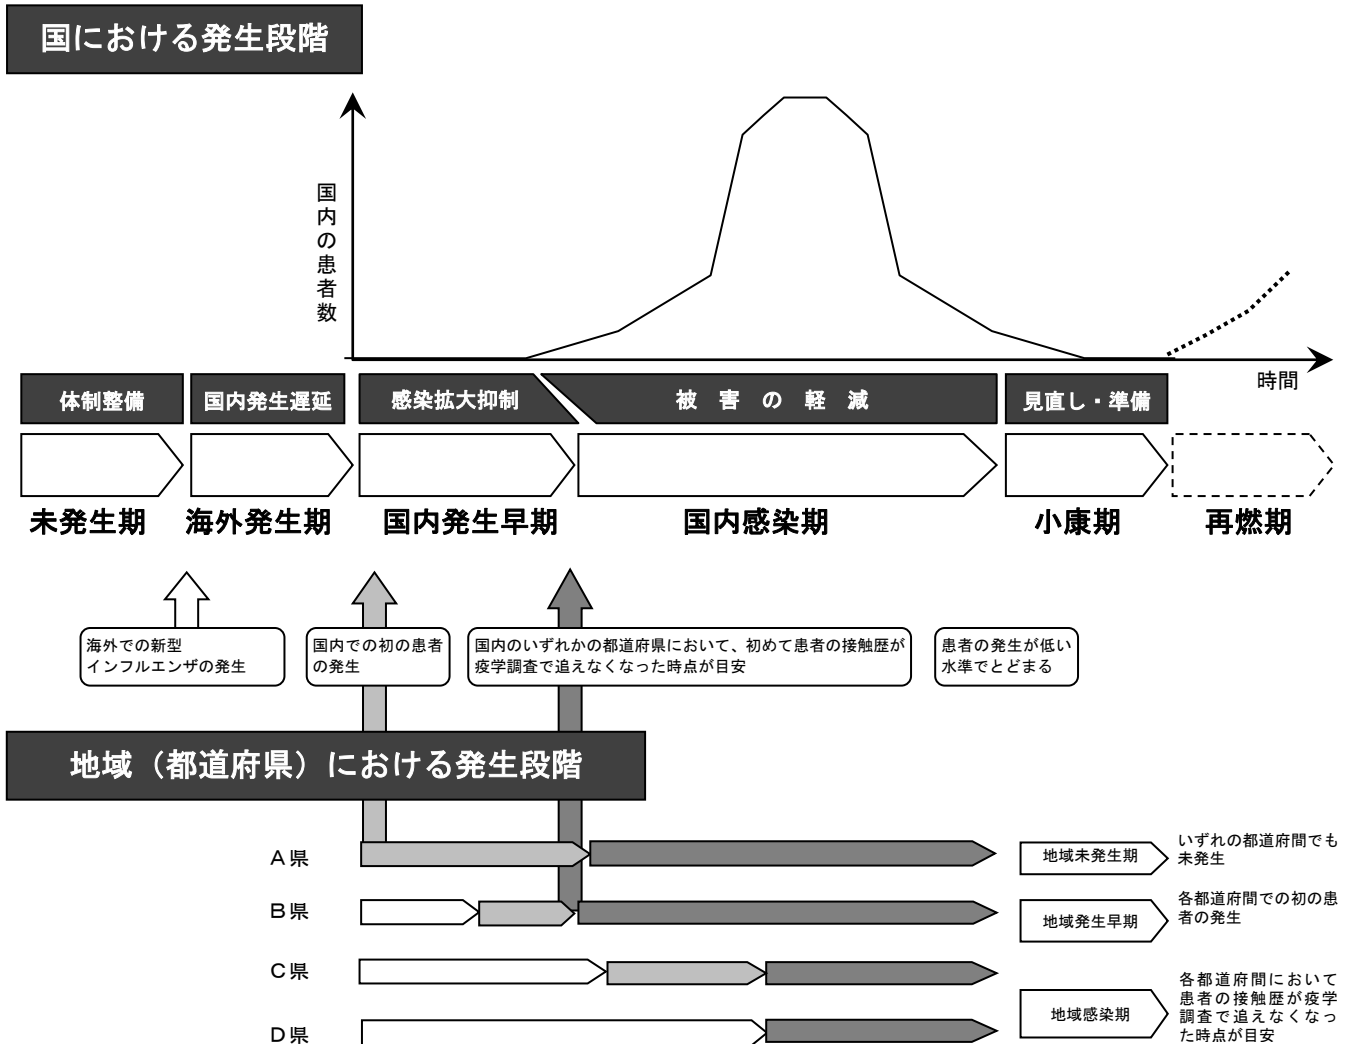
国における発生段階

国内の患者数

時間

体制整備

国内発生遅延

感染拡大抑制

被　害　の　軽　減

見直し・準備

未発生期

海外発生期

国内発生早期

国内感染期

小康期

再燃期

海外での新型インフルエンザの発生

国内での初の患者の発生

国内のいずれかの都道府県において、初めて患者の接触歴が疫学調査で追えなくなった時点が目安

患者の発生が低い水準でとどまる

地域（都道府県）における発生段階

A県

B県

C県

D県

地域未発生期

いずれの都道府間でも未発生

地域発生早期

各都道府間での初の患者の発生

地域感染期

各都道府間において患者の接触歴が疫学調査で追えなくなった時点が目安